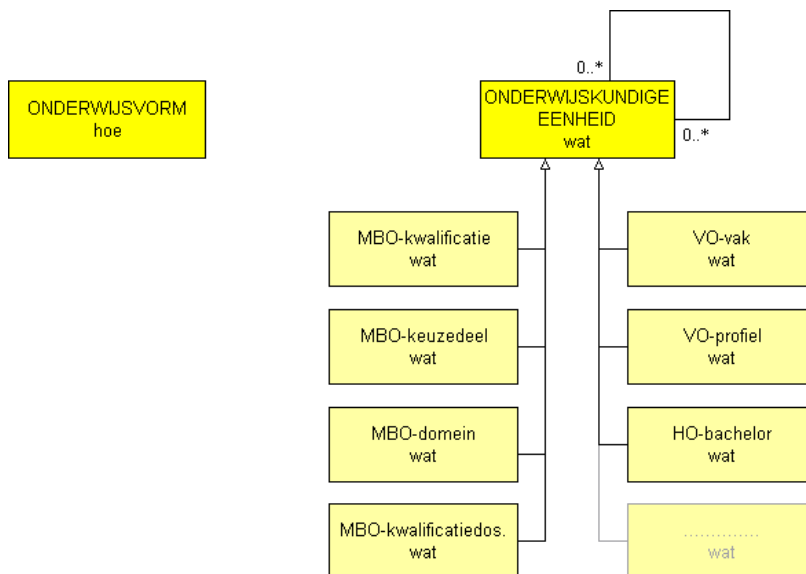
ONDERWIJSVORM
hoe

0..*

ONDERWIJSKUNDIGE EENHEID
wat

0..*

MBO-kwalificatie
wat

MBO-keuzedeel
wat

MBO-domein
wat

MBO-kwalificatiedos.
wat

VO-vak
wat

VO-profiel
wat

HO-bachelor
wat

.............
wat